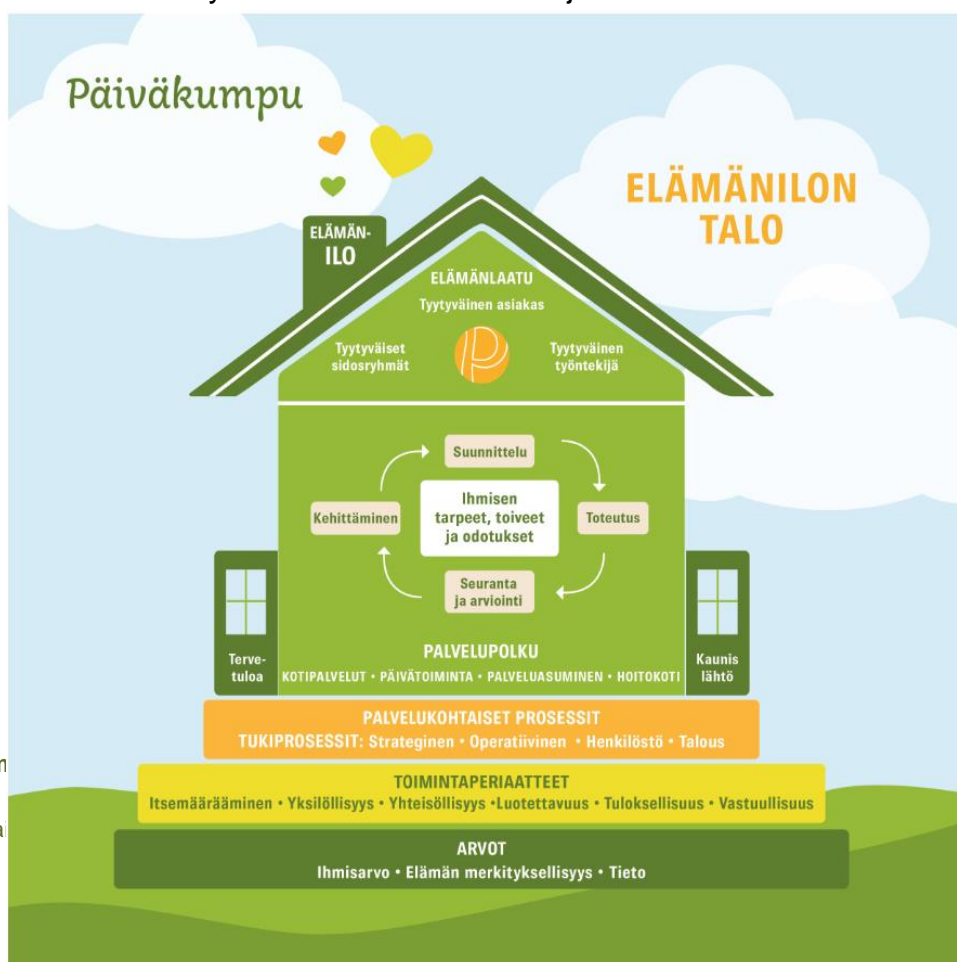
Päiväkumpu

ELÄMÄNILON TALO

ELÄMÄN-ILO

ELÄMÄNLAATU
Tyytyväinen asiakas

Tyytyväiset sidosryhmät

Tyytyväinen työntekijä

Suunnittelu

Kehittäminen

Ihmisen tarpeet, toiveet ja odotukset

Toteutus

Seuranta ja arviointi

PALVELUPOLKU

Terve-tuloa

KOTIPALVELUT • PÄIVÄTOIMINTA • PALVELUASUMINEN • HOITOKOTI

Kaunis lähtö

PALVELUKOHTAISET PROSESSIT
TUKIPROSESSIT: Strateginen • Operatiivinen • Henkilöstö • Talous

TOIMINTAPERIAATTEET
Itsemääräämminen • Yksilöllisyys • Yhteisöllisyys •Luotettavuus • Tuloksellisuus • Vastuullisuus

ARVOT
Ihmisarvo • Elämän merkityksellisyys • Tieto